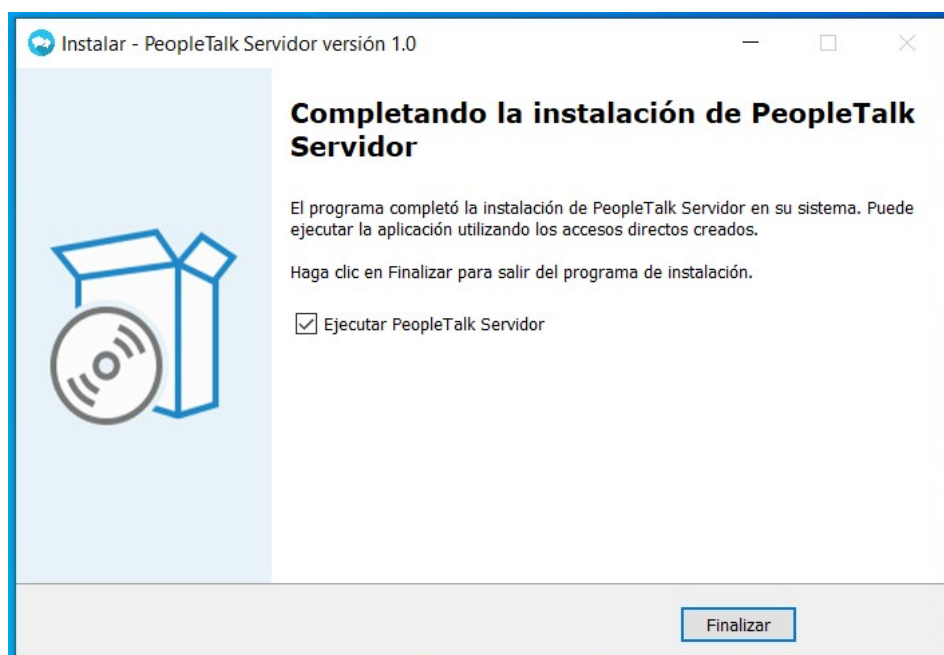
Instalar - PeopleTalk Servidor versión 1.0

Completando la instalación de PeopleTalk Servidor

El programa completó la instalación de PeopleTalk Servidor en su sistema. Puede ejecutar la aplicación utilizando los accesos directos creados.

Haga clic en Finalizar para salir del programa de instalación.

Ejecutar PeopleTalk Servidor

Finalizar